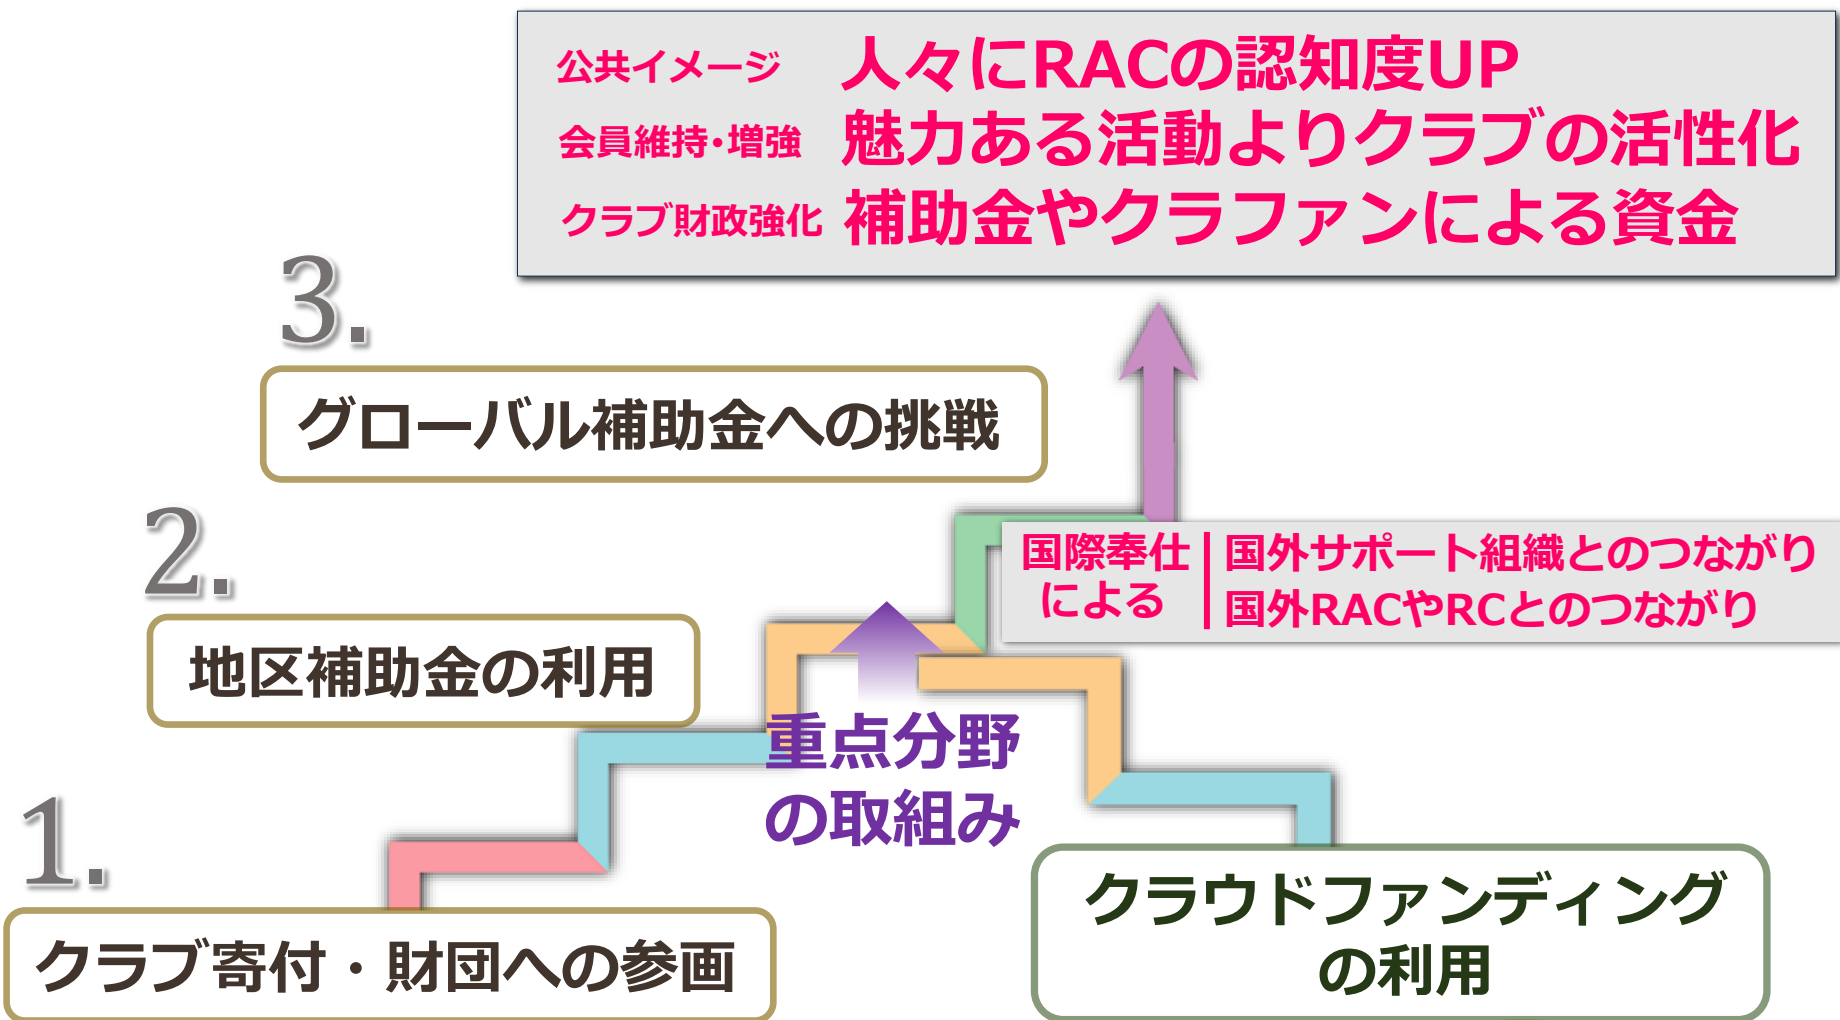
公共イメージ　人々にRACの認知度UP
会員維持・増強　魅力ある活動よりクラブの活性化
クラブ財政強化　補助金やクラファンによる資金

3.

グローバル補助金への挑戦

2.

地区補助金の利用

国際奉仕による｜国外サポート組織とのつながり
国外RACやRCとのつながり

重点分野の取組み

1.

クラブ寄付・財団への参画

クラウドファンディングの利用